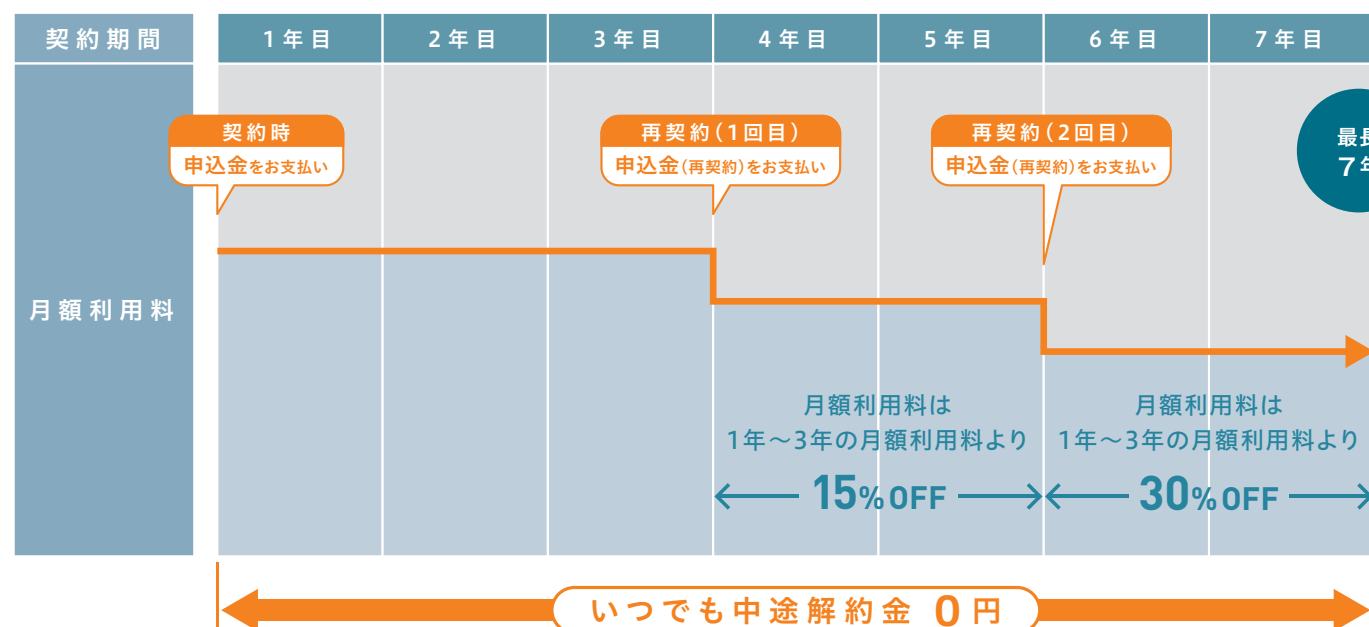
| 契約期間 | 1年目 | 2年目 | 3年目 | 4年目 | 5年目 | 6年目 | 7年目 |
|---|---|---|---|---|---|---|---|

契約時
申込金をお支払い

再契約（1回目）
申込金(再契約)をお支払い

再契約（2回目）
申込金(再契約)をお支払い

最長
7年

月額利用料

月額利用料は
1年〜3年の月額利用料より
15%OFF

月額利用料は
1年〜3年の月額利用料より
30%OFF

いつでも中途解約金 0円